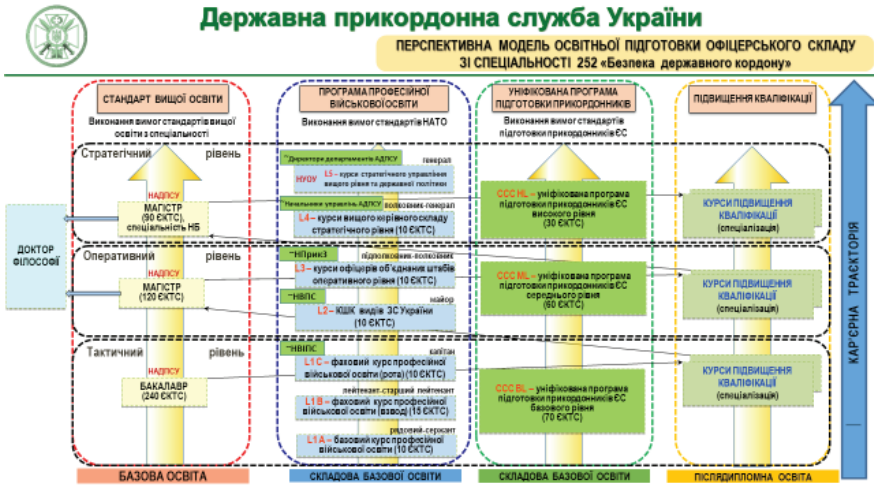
Державна прикордонна служба України

ПЕРСПЕКТИВНА МОДЕЛЬ ОСВІТНЬОЇ ПІДГОТОВКИ ОФІЦЕРСЬКОГО СКЛАДУ ЗІ СПЕЦІАЛЬНОСТІ 252 «Безпека державного кордону»

СТАНДАРТ ВИЩОЇ ОСВІТИ
Виконання вимог стандартів вищої освіти з спеціальності

ПРОГРАМА ПРОФЕСІЙНОЇ ВІЙСЬКОВОЇ ОСВІТИ
Виконання вимог стандартів НАТО

УНІФІКОВАНА ПРОГРАМА ПІДГОТОВКИ ПРИКОРДОННИКІВ
Виконання вимог стандартів підготовки прикордонників ЄС

ПІДВИЩЕННЯ КВАЛІФІКАЦІЇ

Стратегічний рівень

*Директори департаментів АДПСУ
генерал
НУОУ
L5 – курси стратегічного управління вищого рівня та державної політики

*Начальники управлінь АДПСУ
полковник-генерал
L4 – курси вищого керівного складу стратегічного рівня (10 ЄКТС)

НАДПСУ
МАГІСТР (90 ЄКТС), спеціальність НБ

CCC HL – уніфікована програма підготовки прикордонників ЄС високого рівня (30 ЄКТС)

КУРСИ ПІДВИЩЕННЯ КВАЛІФІКАЦІЇ (спеціалізація)

ДОКТОР ФІЛОСОФІЇ

Оперативний рівень

**НПрикЗ
підполковник-полковник
L3 – курси офіцерів об'єднаних штабів оперативного рівня (10 ЄКТС)

**НВПС
майор
L2 – ЮШК видів ЗС України (10 ЄКТС)

НАДПСУ
МАГІСТР (120 ЄКТС)

CCC ML – уніфікована програма підготовки прикордонників ЄС середнього рівня (60 ЄКТС)

КУРСИ ПІДВИЩЕННЯ КВАЛІФІКАЦІЇ (спеціалізація)

Тактичний рівень

**НВПС
капітан
L1 C – фаховий курс професійної військової освіти (рота) (10 ЄКТС)

лейтенант-старший лейтенант
L1 B – фаховий курс професійної військової освіти (взвод) (15 ЄКТС)

рядовий-сержант
L1 A – базовий курс професійної військової освіти (10 ЄКТС)

НАДПСУ
БАКАЛАВР (240 ЄКТС)

CCC BL – уніфікована програма підготовки прикордонників ЄС базового рівня (70 ЄКТС)

КУРСИ ПІДВИЩЕННЯ КВАЛІФІКАЦІЇ (спеціалізація)

КАР'ЄРНА ТРАЄКТОРІЯ

БАЗОВА ОСВІТА
СКЛАДОВА БАЗОВОЇ ОСВІТИ
СКЛАДОВА БАЗОВОЇ ОСВІТИ
ПІСЛЯДИПЛОМНА ОСВІТА